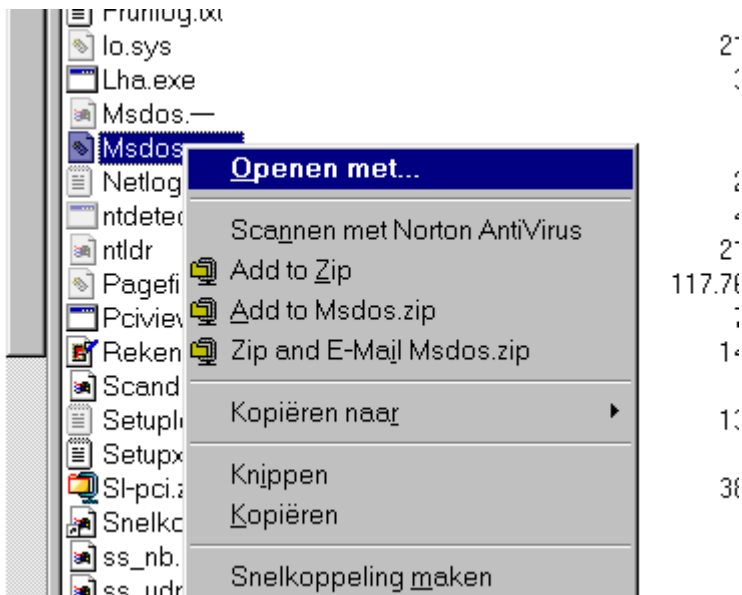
Frunlog.txt
Io.sys
Lha.exe
Msdos.—
Msdos
Netlog
ntdetec
ntldr
Pagefi
Pciview
Reken
Scand
Setupl
Setupx
SI-pci.z
Snelko
ss_nb.
ss_udr

Openen met...
Scannen met Norton AntiVirus
Add to Zip
Add to Msdos.zip
Zip and E-Mail Msdos.zip
Kopiëren naar
Knippen
Kopiëren
Snelkoppeling maken

27
3
2
27
117.76
14
13
38